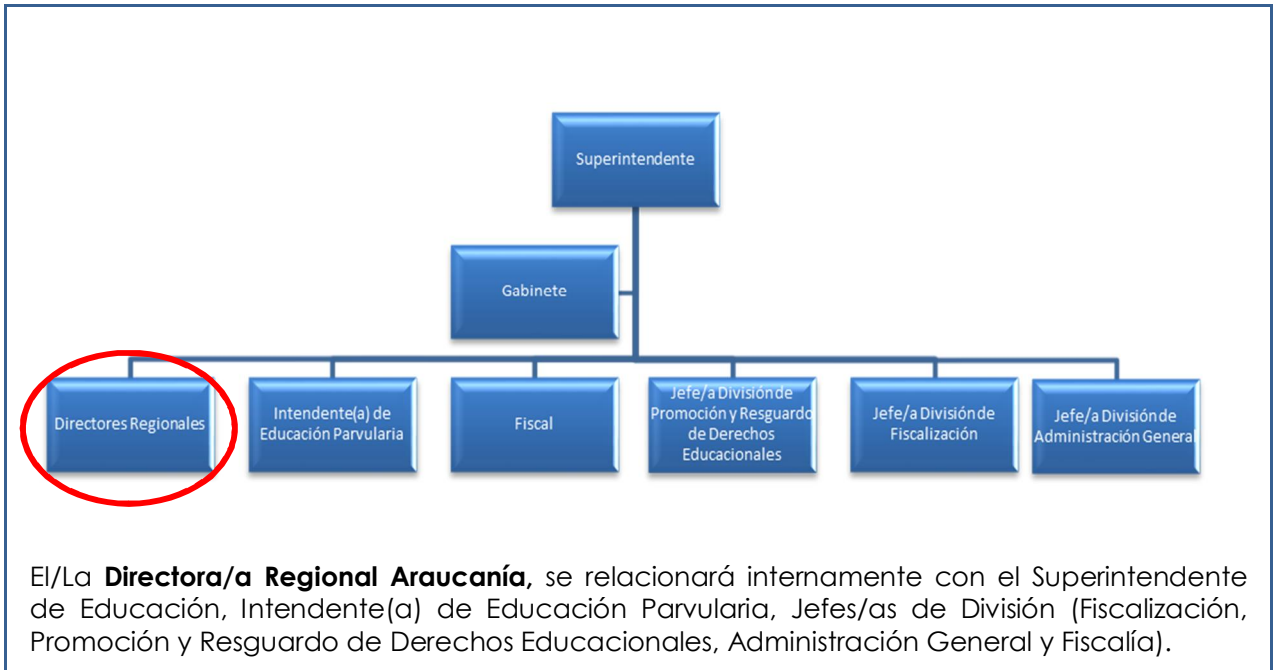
Superintendente

Gabinete

Directores Regionales

Intendente(a) de Educación Parvularia

Fiscal

Jefe/a División de Promoción y Resguardo de Derechos Educacionales

Jefe/a División de Fiscalización

Jefe/a División de Administración General

El/La **Directora/a Regional Araucanía,** se relacionará internamente con el Superintendente de Educación, Intendente(a) de Educación Parvularia, Jefes/as de División (Fiscalización, Promoción y Resguardo de Derechos Educacionales, Administración General y Fiscalía).